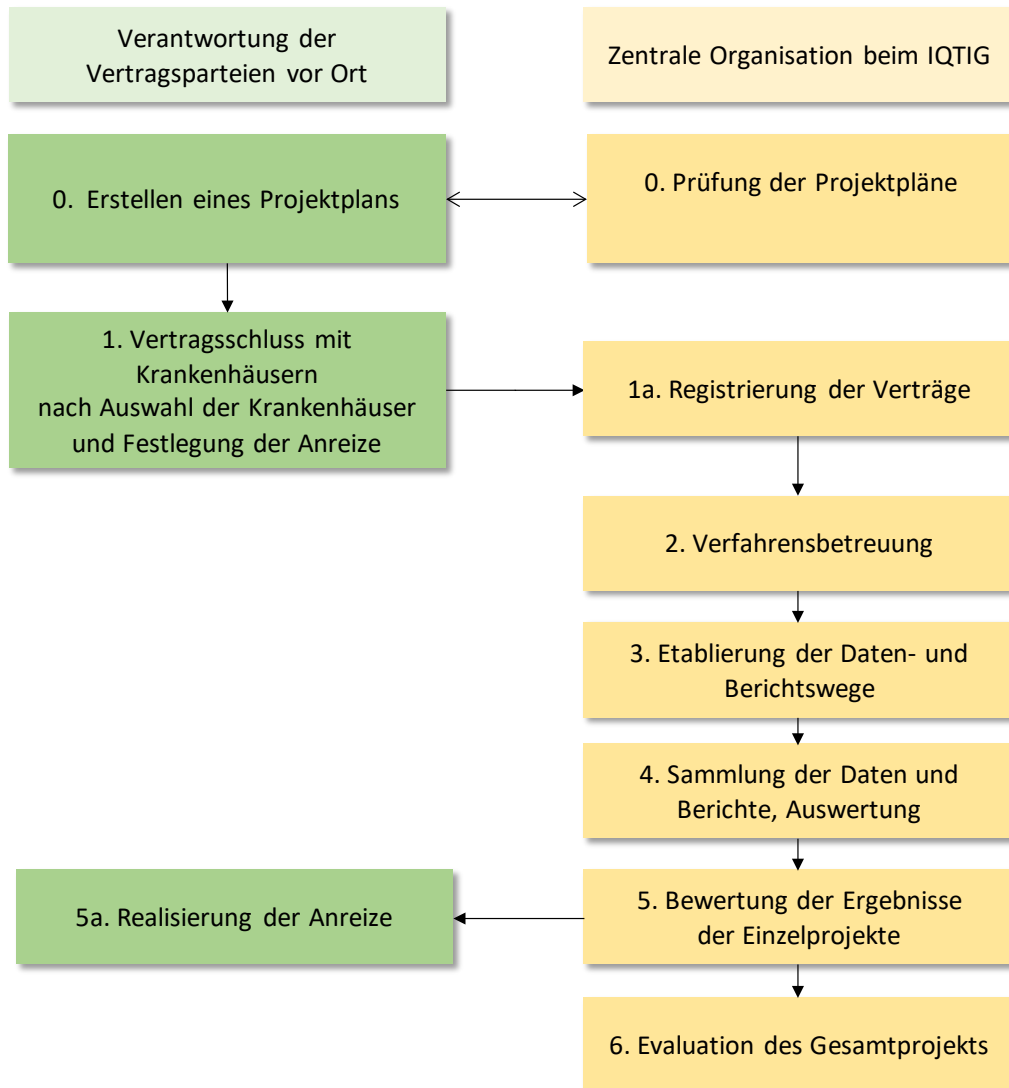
Verantwortung der Vertragsparteien vor Ort

Zentrale Organisation beim IQTIG

0. Erstellen eines Projektplans

0. Prüfung der Projektpläne

1. Vertragsschluss mit Krankenhäusern nach Auswahl der Krankenhäuser und Festlegung der Anreize

1a. Registrierung der Verträge

2. Verfahrensbetreuung

3. Etablierung der Daten- und Berichtswege

4. Sammlung der Daten und Berichte, Auswertung

5a. Realisierung der Anreize

5. Bewertung der Ergebnisse der Einzelprojekte

6. Evaluation des Gesamtprojekts